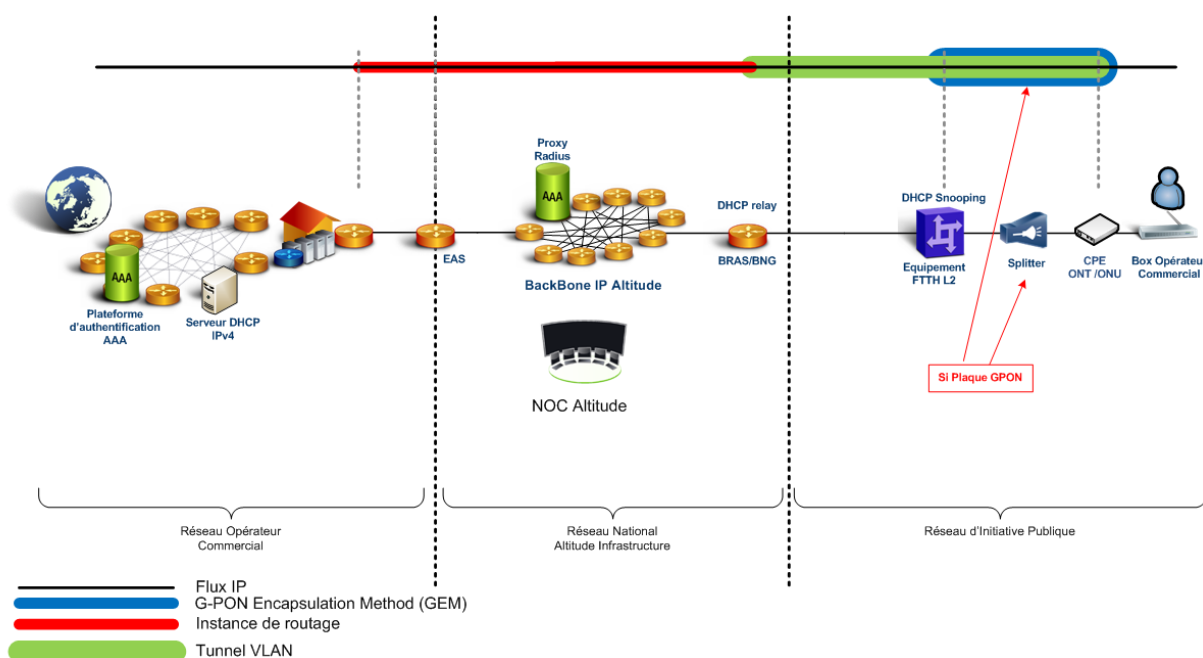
Proxy Radius

AAA

DHCP relay

DHCP Snooping

AAA

EAS

BRAS/BNG

Equipement FTTH L2

Splitter

CPE ONT /ONU

Box Opérateu Commercial

Plateforme d'authentification AAA

Serveur DHCP IPv4

BackBone IP Altitude

Si Plaque GPON

NOC Altitude

Réseau Opérateur Commercial

Réseau National Altitude Infrastructure

Réseau d'Initiative Publique

Flux IP
G-PON Encapsulation Method (GEM)
Instance de routage
Tunnel VLAN